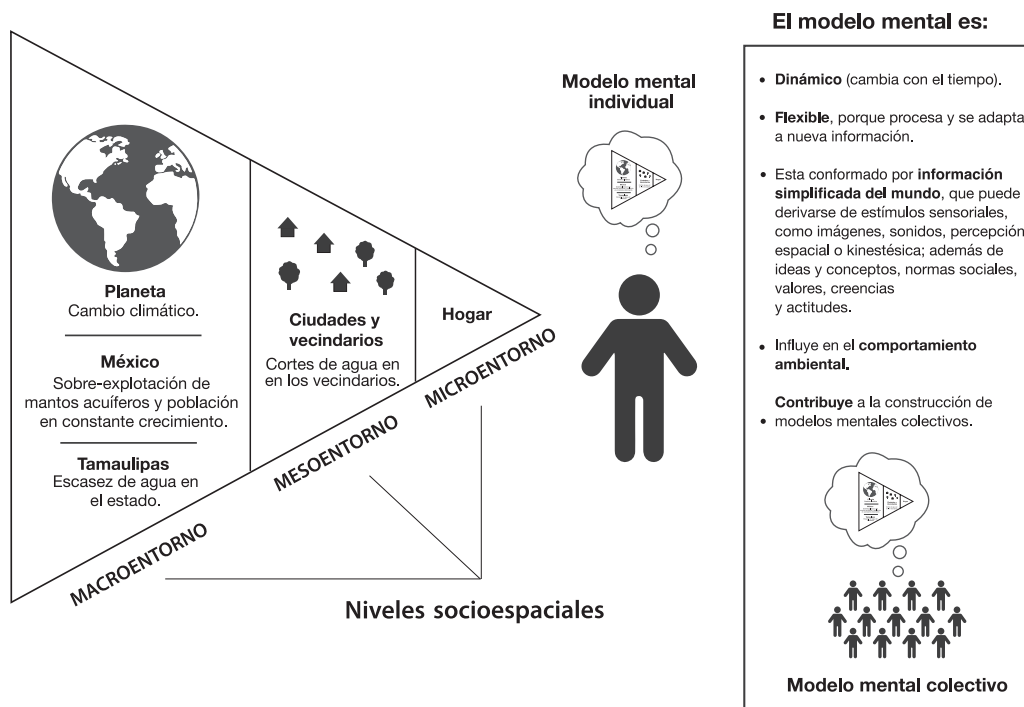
Planeta
Cambio climático.

México
Sobre-explotación de mantos acuíferos y población en constante crecimiento.

Tamaulipas
Escasez de agua en el estado.

Ciudades y vecindarios
Cortes de agua en en los vecindarios.

Hogar

MACROENTORNO

MESOENTORNO

MICROENTORNO

Niveles socioespaciales

Modelo mental individual

El modelo mental es:

• Dinámico (cambia con el tiempo).

• Flexible, porque procesa y se adapta a nueva información.

• Esta conformado por información simplificada del mundo, que puede derivarse de estímulos sensoriales, como imágenes, sonidos, percepción espacial o kinestésica; además de ideas y conceptos, normas sociales, valores, creencias y actitudes.

• Influye en el comportamiento ambiental.

Contribuye a la construcción de
• modelos mentales colectivos.

Modelo mental colectivo